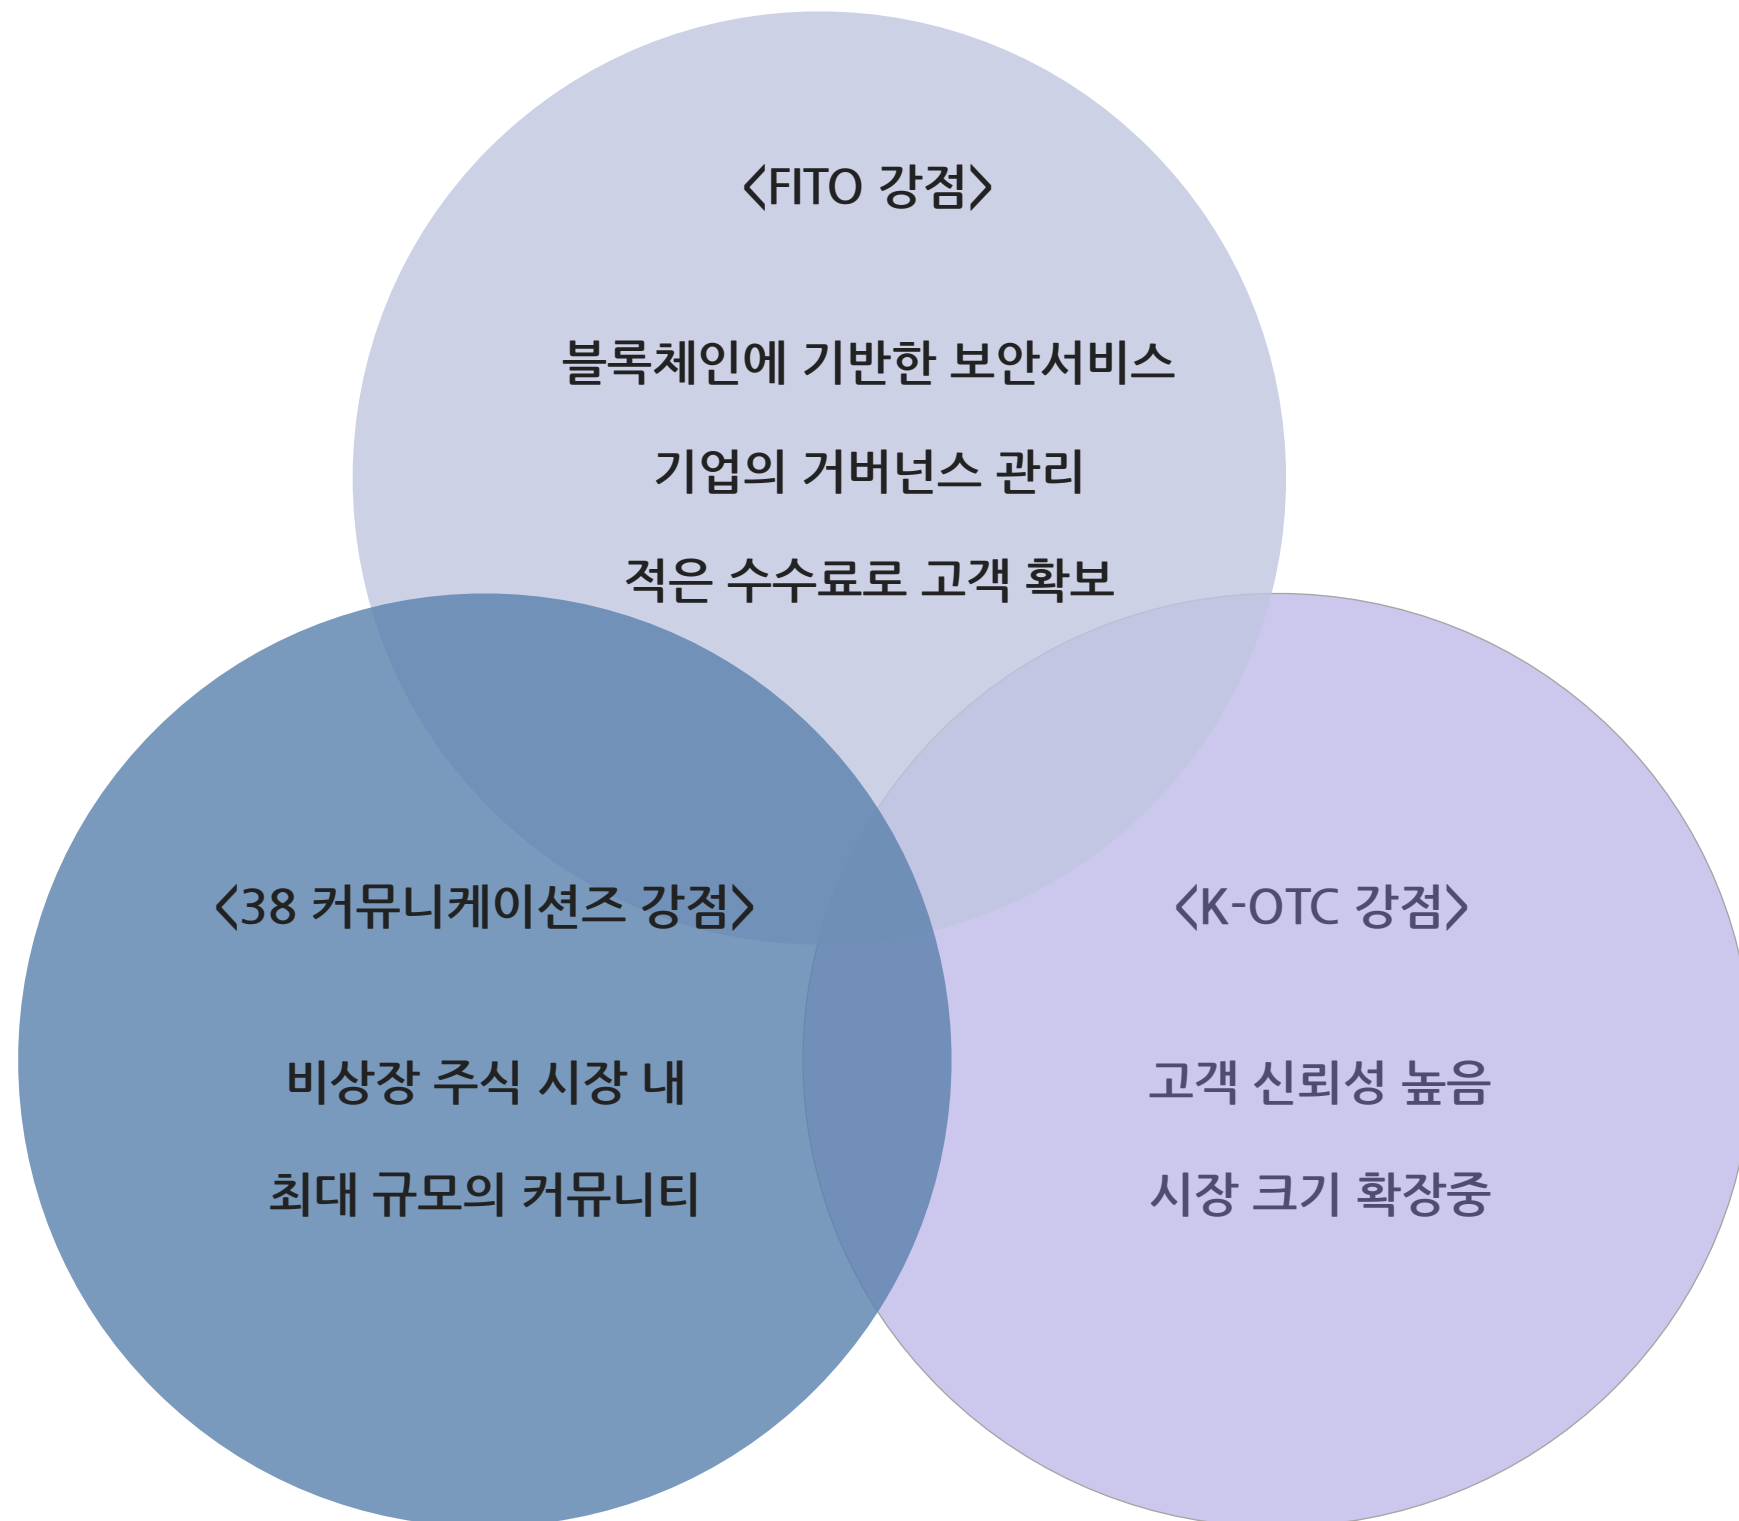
〈FITO 강점〉

블록체인에 기반한 보안서비스

기업의 거버넌스 관리

적은 수수료로 고객 확보

〈38 커뮤니케이션즈 강점〉

비상장 주식 시장 내

최대 규모의 커뮤니티

〈K-OTC 강점〉

고객 신뢰성 높음

시장 크기 확장중